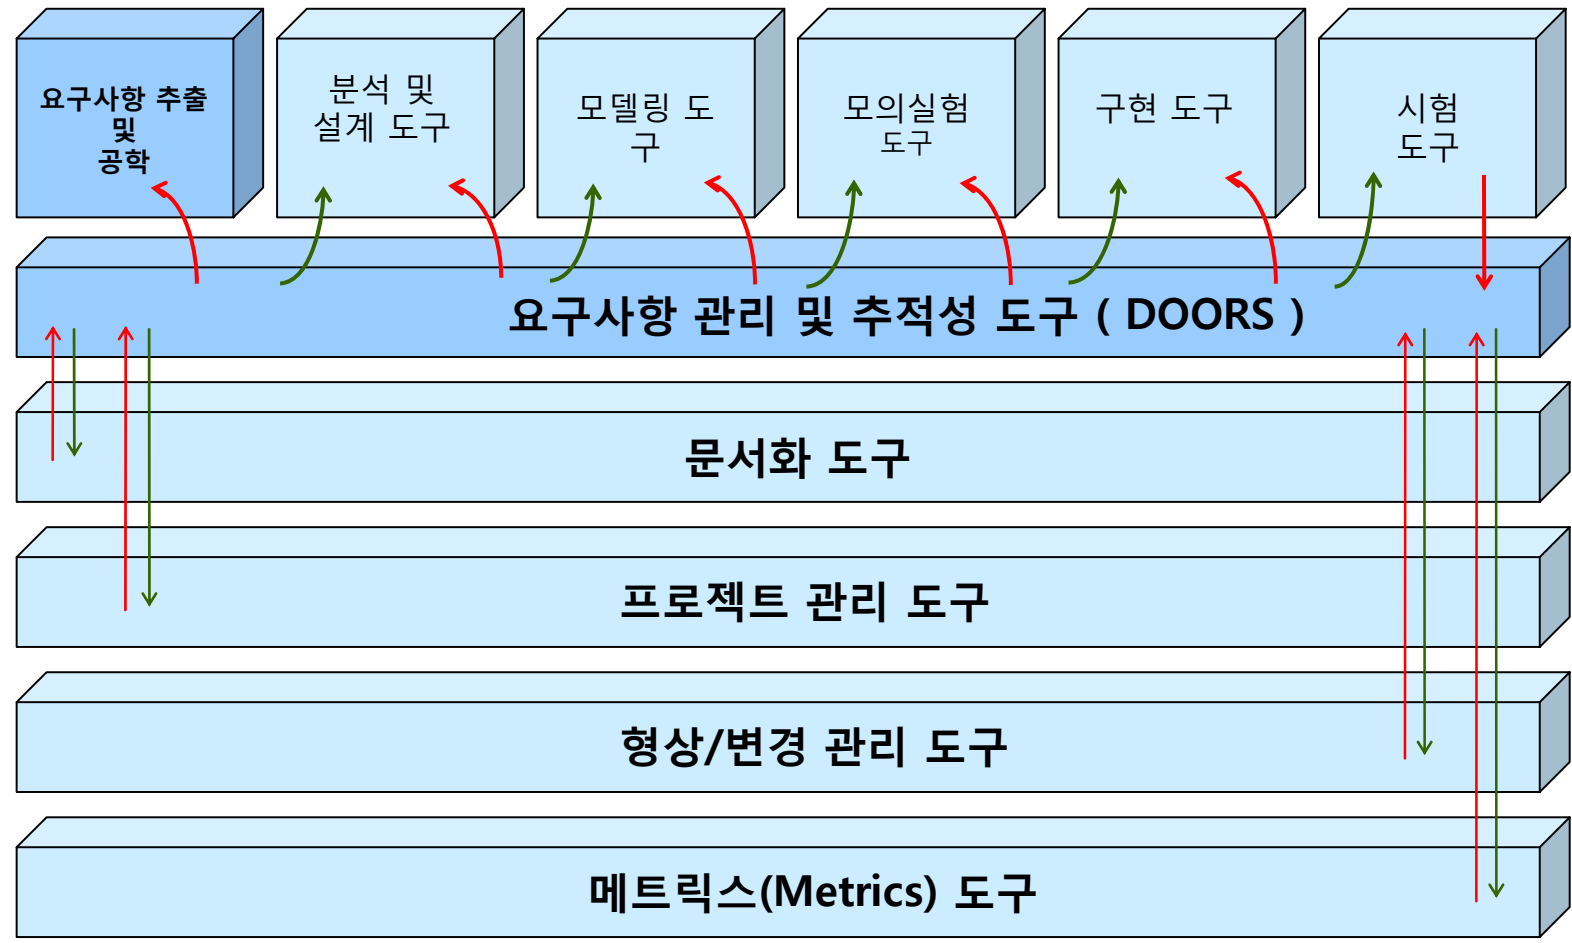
요구사항 추출 및 공학

분석 및 설계 도구

모델링 도구

모의실험 도구

구현 도구

시험 도구

요구사항 관리 및 추적성 도구 ( DOORS )

문서화 도구

프로젝트 관리 도구

형상/변경 관리 도구

메트릭스(Metrics) 도구